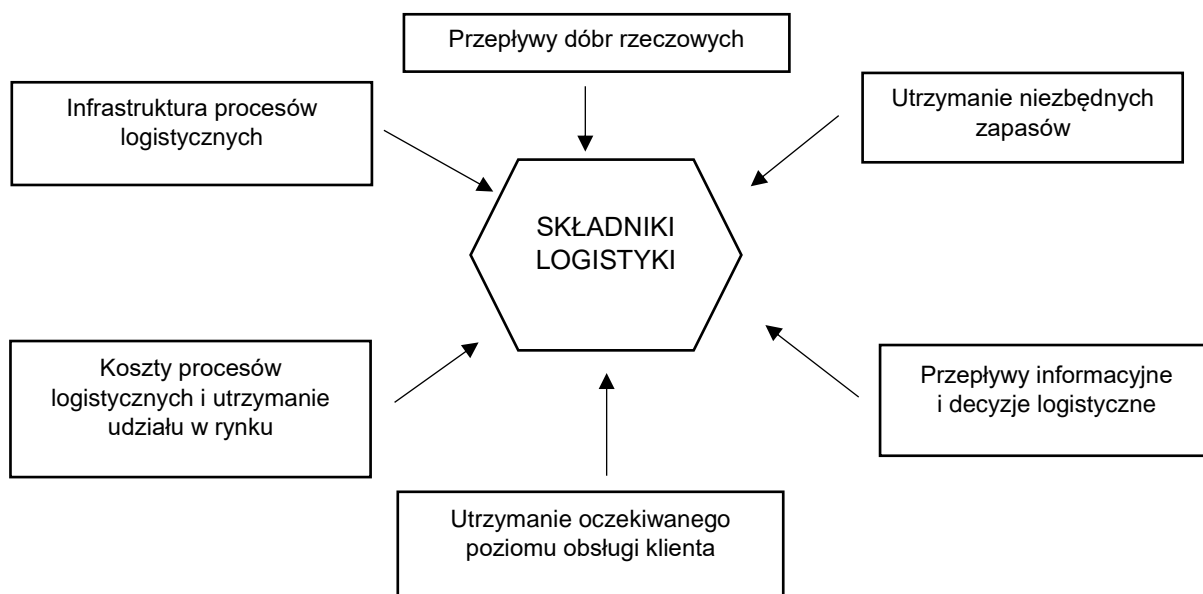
Przepływy dóbr rzeczowych

Infrastruktura procesów logistycznych

Utrzymanie niezbędnych zapasów

SKŁADNIKI LOGISTYKI

Koszty procesów logistycznych i utrzymanie udziału w rynku

Przepływy informacyjne i decyzje logistyczne

Utrzymanie oczekiwanego poziomu obsługi klienta